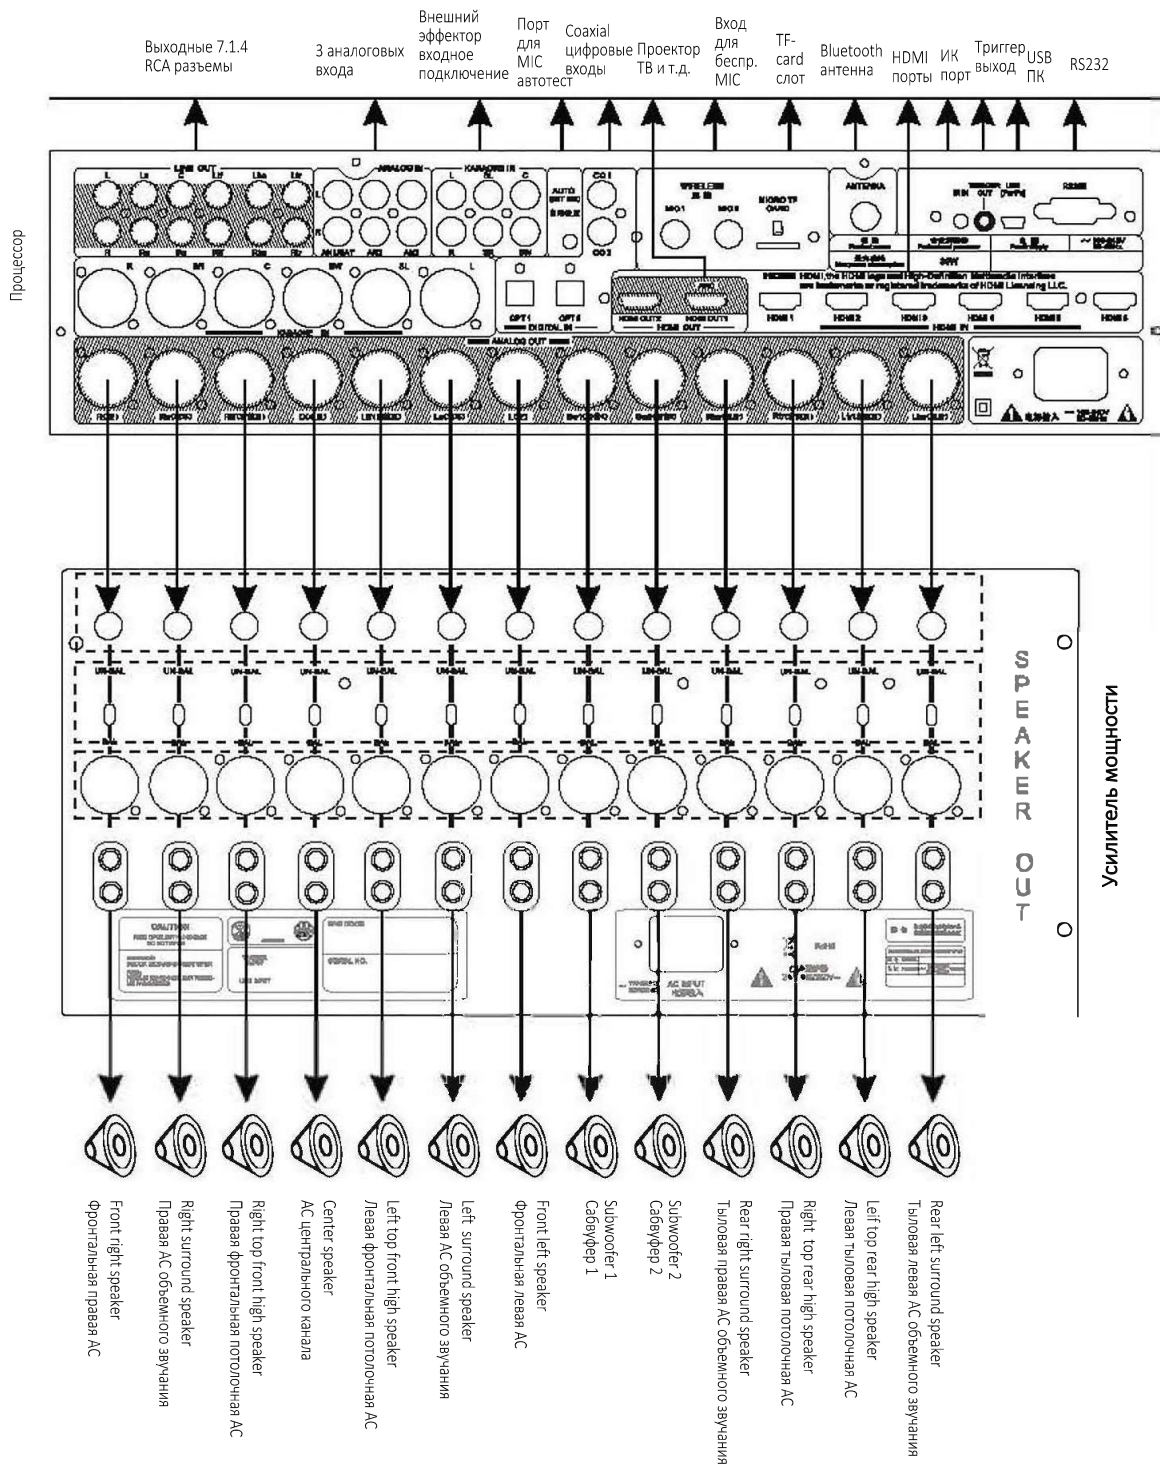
Выходные 7.1.4 RCA разъемы

3 аналоговых входа

Внешний эффектор входное подключение

Порт для MIC автотест

Coaxial цифровые входы

Проектор ТВ и т.д.

Вход для беспр. MIC

TF-card слот

Bluetooth антенна

HDMI порты

ИК порт

Триггер выход

USB ПК

RS232

Процессор

LINE OUT

ANALOG IN

KARAOKE IN

ANTENNA

WIRELESS

MICRO TF CARD

RS232

HDMI OUT

HDMI IN

DIGITAL IN

OPT 1

OPT 2

HDMI 1

HDMI 2

HDMI 3

HDMI 4

HDMI 5

HDMI 6

ANALOG OUT

HDMI, the HDMI logo and High-Definition Multimedia Interface are trademarks or registered trademarks of HDMI Licensing LLC.

SPEAKER OUT

Усилитель мощности

CAUTION!

AC INPUT

Front right speaker
Фронтальная правая АС

Right surround speaker
Правая АС объемного звучания

Right top front high speaker
Правая фронтальная потолочная АС

Center speaker
АС центрального канала

Left top front high speaker
Левая фронтальная потолочная АС

Left surround speaker
Левая АС объемного звучания

Front left speaker
Фронтальная левая АС

Subwoofer 1
Сабвуфер 1

Subwoofer 2
Сабвуфер 2

Rear right surround speaker
Тыловая правая АС объемного звучания

Right top rear high speaker
Правая тыловая потолочная АС

Leif top rear high speaker
Левая тыловая потолочная АС

Rear left surround speaker
Тыловая левая АС объемного звучания